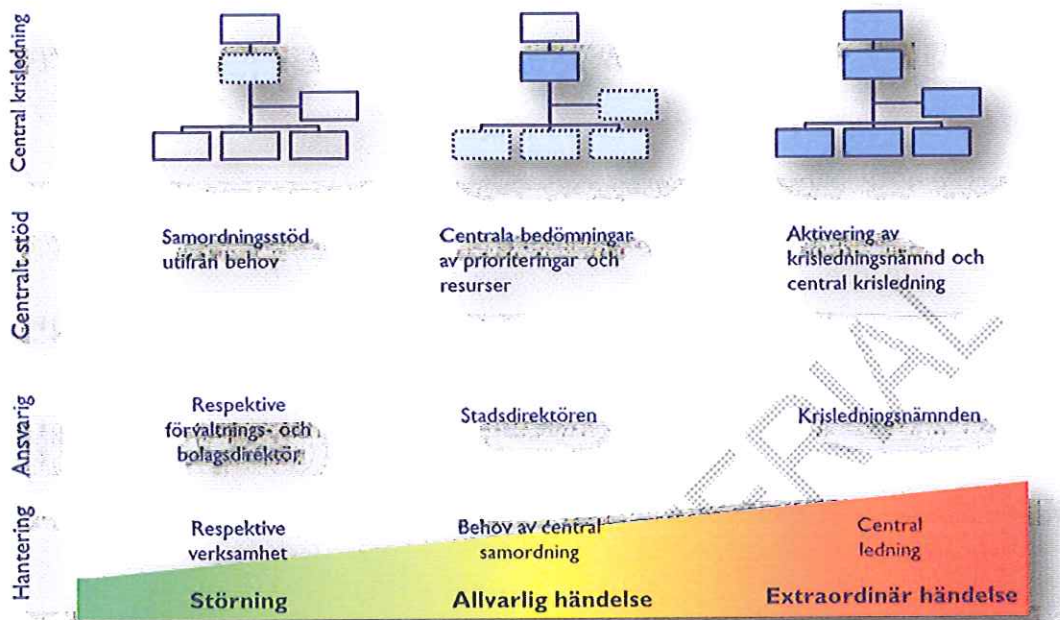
Central krisledning

Centralt stöd

Samordningsstöd utifrån behov

Centrala bedömningar av prioriteringar och resurser

Aktivering av krisledningsnämnd och central krisledning

Ansvarig

Respektive förvaltnings- och bolagsdirektör

Stadsdirektören

Krisledningsnämnden

Hantering

Respektive verksamhet

Behov av central samordning

Central ledning

Störning

Allvarlig händelse

Extraordinär händelse

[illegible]ERNAL